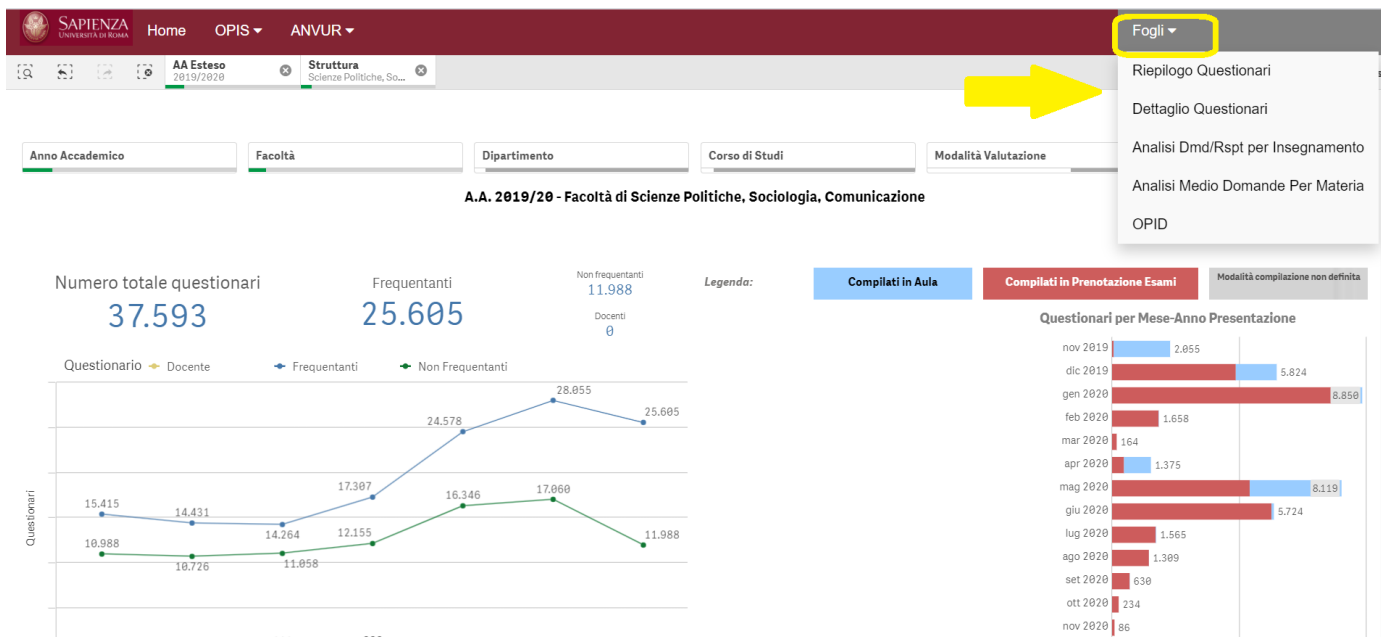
SAPIENZA UNIVERSITÀ DI ROMA Home OPIS ▾ ANVUR ▾

Fogli ▾

Riepilogo Questionari
Dettaglio Questionari
Analisi Dmd/Rspt per Insegnamento
Analisi Medio Domande Per Materia
OPID

AA Esteso 2019/2020
Struttura Scienze Politiche, So...

Anno Accademico
Facoltà
Dipartimento
Corso di Studi
Modalità Valutazione

A.A. 2019/20 - Facoltà di Scienze Politiche, Sociologia, Comunicazione

Numero totale questionari
37.593

Frequentanti
25.605

Non frequentanti
11.988

Docenti
0

Legenda:
Compilati in Aula
Compilati in Prenotazione Esami
Modalità compilazione non definita

Questionario • Docente • Frequentanti • Non Frequentanti

Questionari

15.415 14.431 14.264 17.307 24.578 28.055 25.605
10.988 10.726 11.058 12.155 16.346 17.060 11.988

Questionari per Mese-Anno Presentazione

| | |
|---|---|
| nov 2019 | 2.055 |
| dic 2019 | 5.824 |
| gen 2020 | 8.850 |
| feb 2020 | 1.658 |
| mar 2020 | 164 |
| apr 2020 | 1.375 |
| mag 2020 | 8.119 |
| giu 2020 | 5.724 |
| lug 2020 | 1.565 |
| ago 2020 | 1.309 |
| set 2020 | 630 |
| ott 2020 | 234 |
| nov 2020 | 86 |